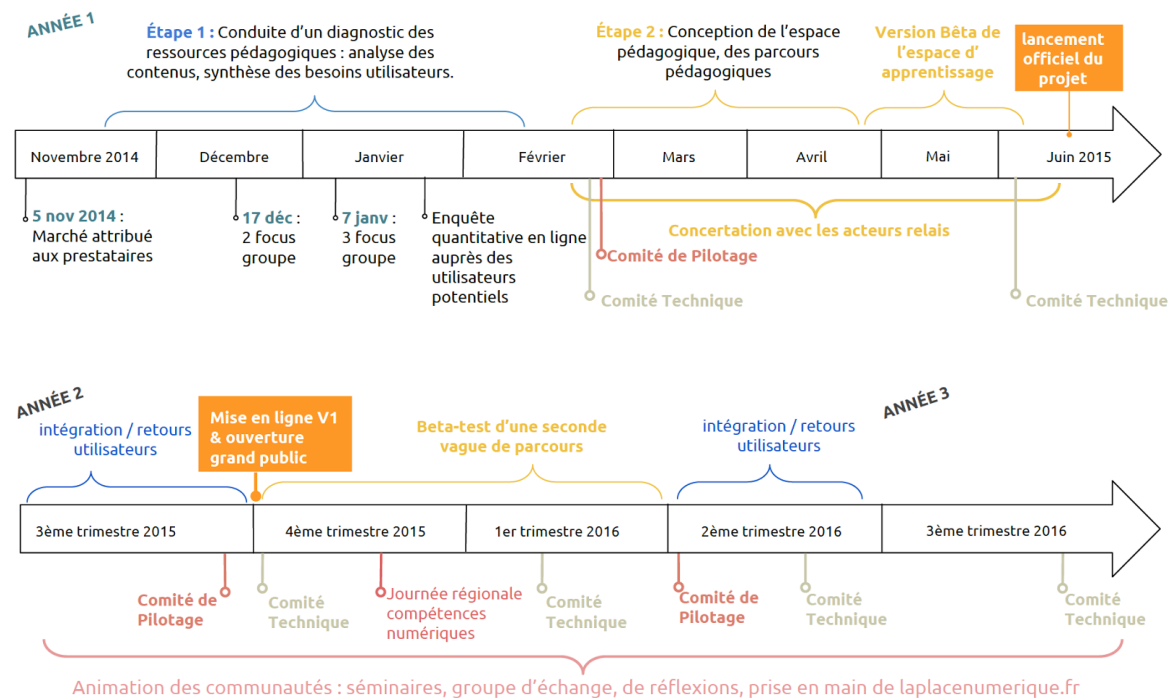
ANNÉE 1

Étape 1 : Conduite d'un diagnostic des ressources pédagogiques : analyse des contenus, synthèse des besoins utilisateurs.

Étape 2 : Conception de l'espace pédagogique, des parcours pédagogiques

Version Bêta de l'espace d' apprentissage

lancement officiel du projet

| Novembre 2014 | Décembre | Janvier | Février | Mars | Avril | Mai | Juin 2015 |
|---|---|---|---|---|---|---|---|

5 nov 2014 : Marché attribué aux prestataires

17 déc : 2 focus groupe

7 janv : 3 focus groupe

Enquête quantitative en ligne auprès des utilisateurs potentiels

Concertation avec les acteurs relais

Comité de Pilotage

Comité Technique

Comité Technique

ANNÉE 2

intégration / retours utilisateurs

Mise en ligne V1 & ouverture grand public

Beta-test d'une seconde vague de parcours

intégration / retours utilisateurs

ANNÉE 3

| 3ème trimestre 2015 | 4ème trimestre 2015 | 1er trimestre 2016 | 2ème trimestre 2016 | 3ème trimestre 2016 |
|---|---|---|---|---|

Comité de Pilotage

Comité Technique

Journée régionale compétences numériques

Comité Technique

Comité de Pilotage

Comité Technique

Comité Technique

Animation des communautés : séminaires, groupe d'échange, de réflexions, prise en main de laplacenumerique.fr